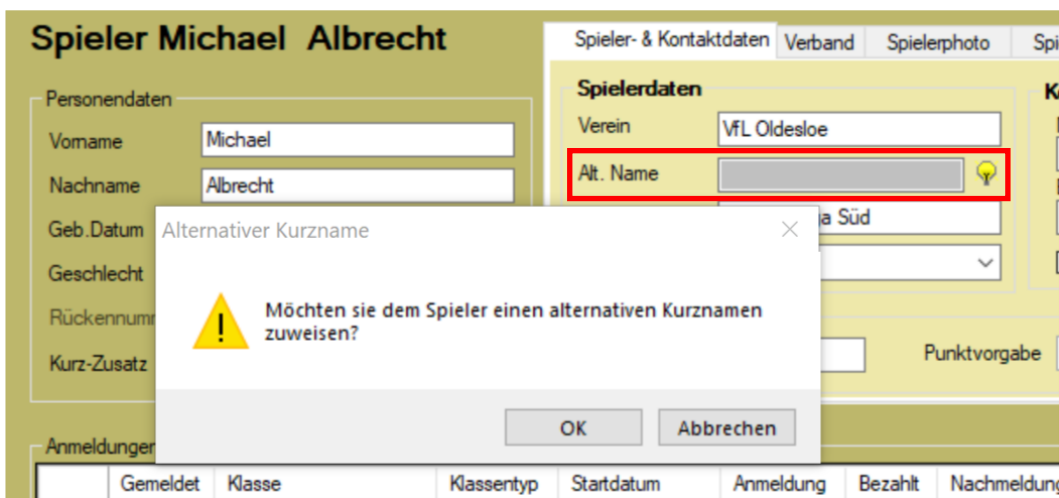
Spieler Michael Albrecht

Spieler- & Kontaktdaten | Verband | Spielerphoto | Spi

Personendaten

Vorname Michael

Nachname Albrecht

Geb.Datum

Geschlecht

Rückennumm

Kurz-Zusatz

Spielerdaten

Verein VfL Oldesloe

Alt. Name

a Süd

K

Punktvorgabe

Alternativer Kurzname

Möchten sie dem Spieler einen alternativen Kurznamen zuweisen?

OK

Abbrechen

Anmeldunger

| | Gemeldet | Klasse | Klassentyp | Startdatum | Anmeldung | Bezahlt | Nachmeldung |
|---|---|---|---|---|---|---|---|